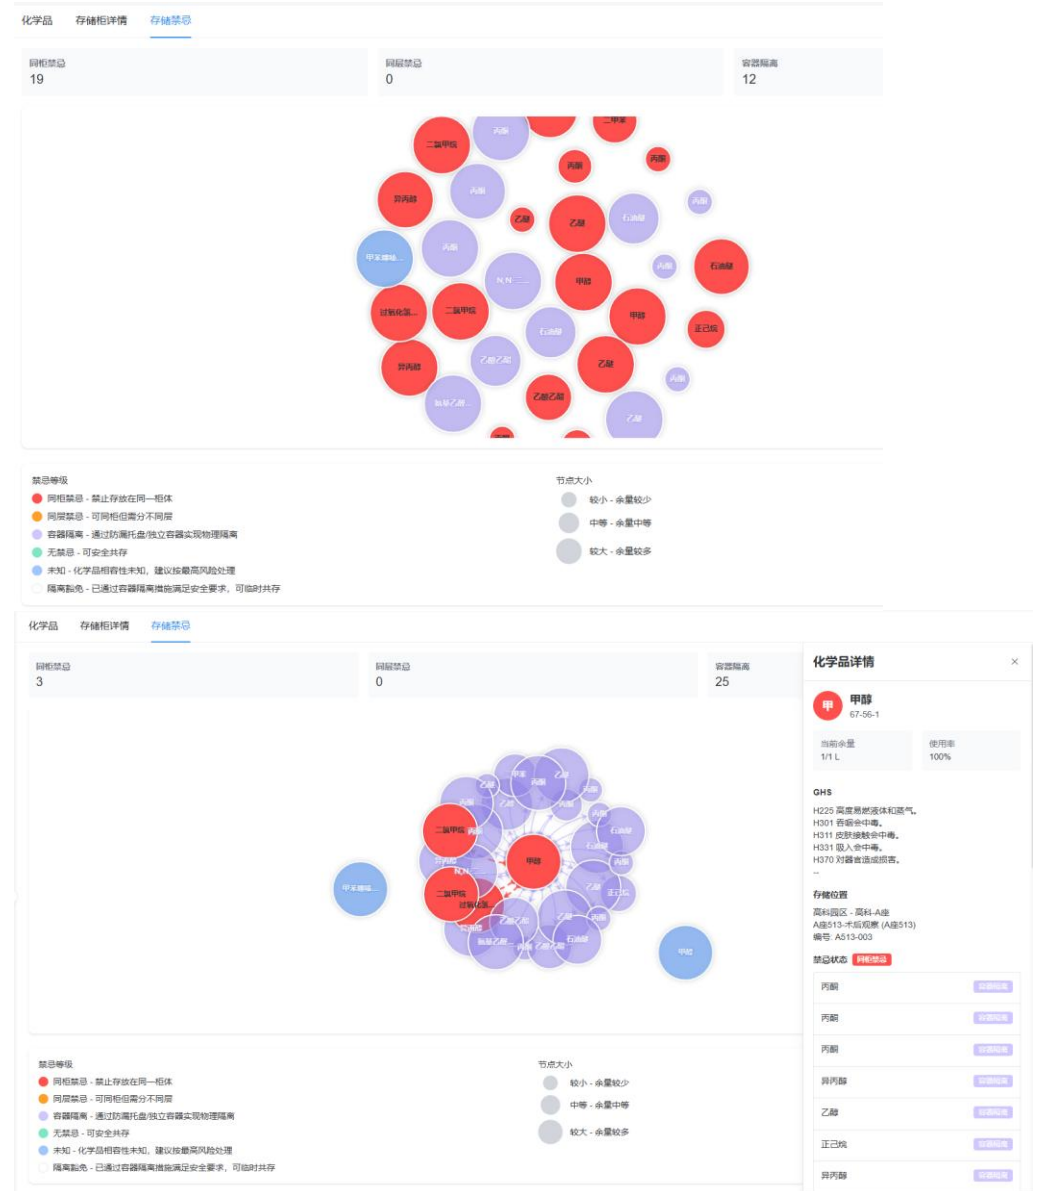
化学品 存储柜详情 存储禁忌

同柜禁忌
19

同层禁忌
0

容器隔离
12

二氯甲烷 丙酮 二甲苯 丙酮 丙酮 异丙醇 丙酮 乙醇 乙醇 石油醚 丙酮 甲苯甲... 丙酮 N,N-... 丙酮 石油醚 甲醇 过氧化氢... 二氯甲烷 甲醇 正己烷 石油醚 乙酸乙酯 乙醚 异丙醇 丙酮 乙酸乙酯 氯苯乙酯... 乙醚

禁忌等级
同柜禁忌 - 禁止存放在同一柜体
同层禁忌 - 可同柜但需分不同层
容器隔离 - 通过防漏托盘/独立容器实现物理隔离
无禁忌 - 可安全共存
未知 - 化学品相容性未知，建议按最高风险处理
隔离豁免 - 已通过容器隔离措施满足安全要求，可临时共存

节点大小
较小 - 余量较少
中等 - 余量中等
较大 - 余量较多

化学品 存储柜详情 存储禁忌

同柜禁忌
3

同层禁忌
0

容器隔离
25

二氯甲烷 甲醇 二氯甲烷 过氧化氢... 甲苯甲... 甲醇 石油醚 正己烷 乙醇 丙酮 石油醚

禁忌等级
同柜禁忌 - 禁止存放在同一柜体
同层禁忌 - 可同柜但需分不同层
容器隔离 - 通过防漏托盘/独立容器实现物理隔离
无禁忌 - 可安全共存
未知 - 化学品相容性未知，建议按最高风险处理
隔离豁免 - 已通过容器隔离措施满足安全要求，可临时共存

节点大小
较小 - 余量较少
中等 - 余量中等
较大 - 余量较多

化学品详情 ×
甲
甲醇
67-56-1

当前余量
1/1 L
使用率
100%

GHS
H225 高度易燃液体和蒸气。
H301 吞咽会中毒。
H311 皮肤接触会中毒。
H331 吸入会中毒。
H370 对器官造成损害。
...

存储位置
高科园区 - 高科-A座
A座513-术后观察 (A座513)
编号: A513-003

禁忌状态 同柜禁忌

丙酮 容器隔离
丙酮 容器隔离
丙酮 容器隔离
异丙醇 容器隔离
乙醇 容器隔离
正己烷 容器隔离
异丙醇 容器隔离